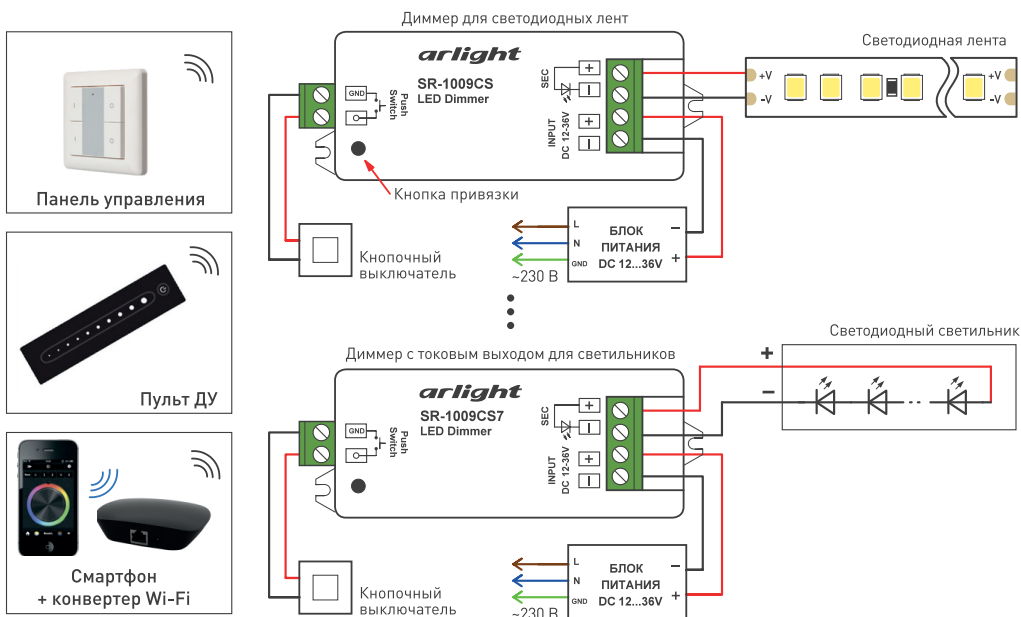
Панель управления

Пульт ДУ

Смартфон
+ конвертер Wi-Fi

Диммер для светодиодных лент

arlight
SR-1009CS
LED Dimmer

GND
Push Switch

SEC
+
−
INPUT
DC 12-36V
+
−

Кнопка привязки

Светодиодная лента
+V
-V
+V
-V

Кнопочный выключатель

L
N
GND
~230 В

БЛОК ПИТАНИЯ DC 12...36V
−
+

Диммер с токовым выходом для светильников

Светодиодный светильник
+
−

arlight
SR-1009CS7
LED Dimmer

GND
Push Switch

SEC
+
−
INPUT
DC 12-36V
+
−

Кнопочный выключатель

L
N
GND
~230 В

БЛОК ПИТАНИЯ DC 12...36V
−
+